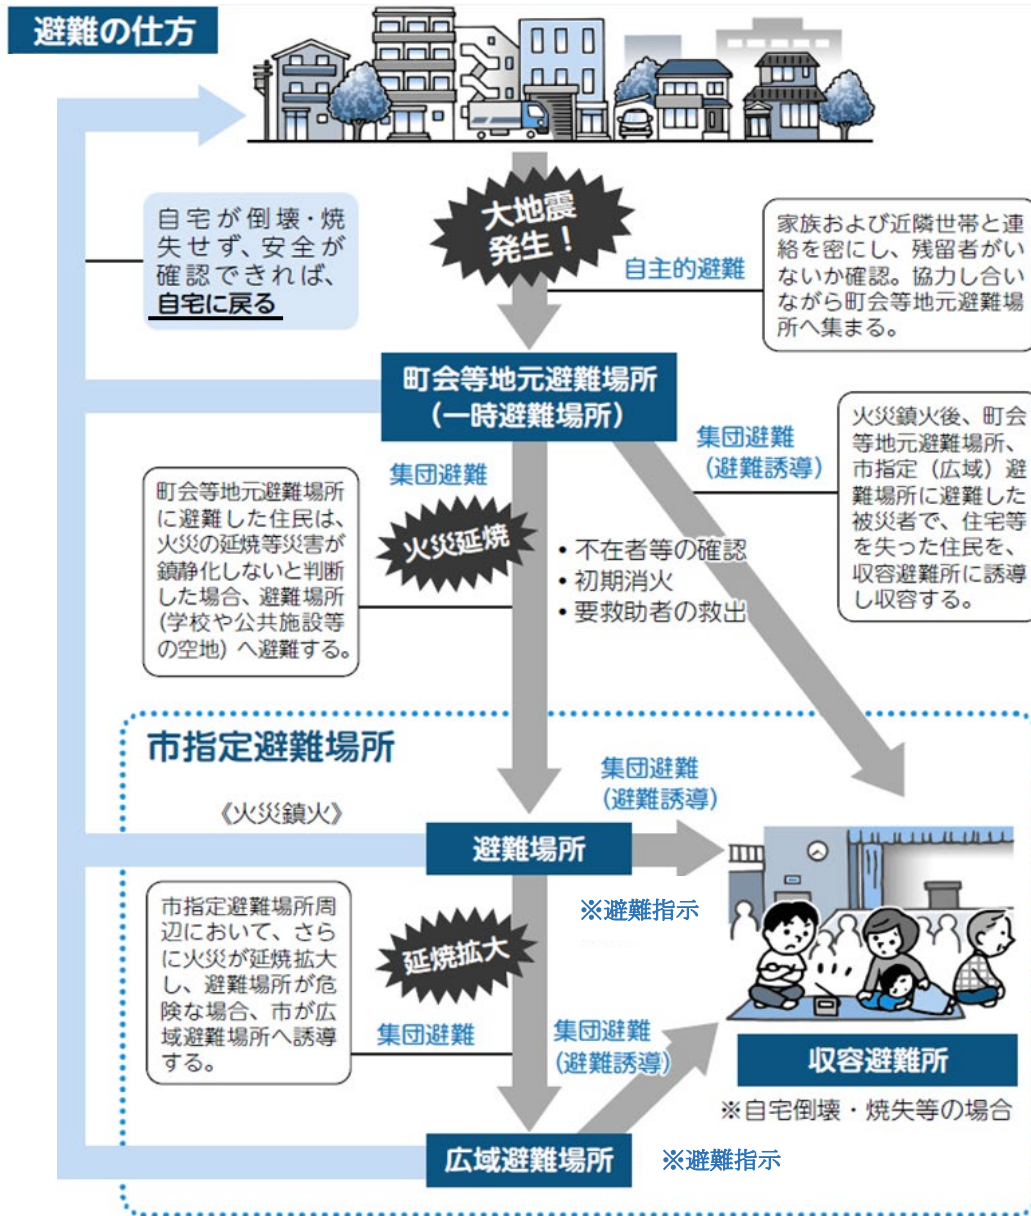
避難の仕方

大地震発生！

自宅が倒壊・焼失せず、安全が確認できれば、自宅に戻る

自主的避難

家族および近隣世帯と連絡を密にし、残留者がいないか確認。協力し合いながら町会等地元避難場所へ集まる。

町会等地元避難場所
（一時避難場所）

集団避難
（避難誘導）

火災鎮火後、町会等地元避難場所、市指定（広域）避難場所に避難した被災者で、住宅等を失った住民を、収容避難所に誘導し収容する。

集団避難

町会等地元避難場所に避難した住民は、火災の延焼等災害が鎮静化しないと判断した場合、避難場所（学校や公共施設等の空地）へ避難する。

火災延焼

• 不在者等の確認
• 初期消火
• 要救助者の救出

市指定避難場所

集団避難
（避難誘導）

《火災鎮火》

避難場所

※避難指示

市指定避難場所周辺において、さらに火災が延焼拡大し、避難場所が危険な場合、市が広域避難場所へ誘導する。

延焼拡大

集団避難

集団避難
（避難誘導）

収容避難所

※自宅倒壊・焼失等の場合

広域避難場所

※避難指示